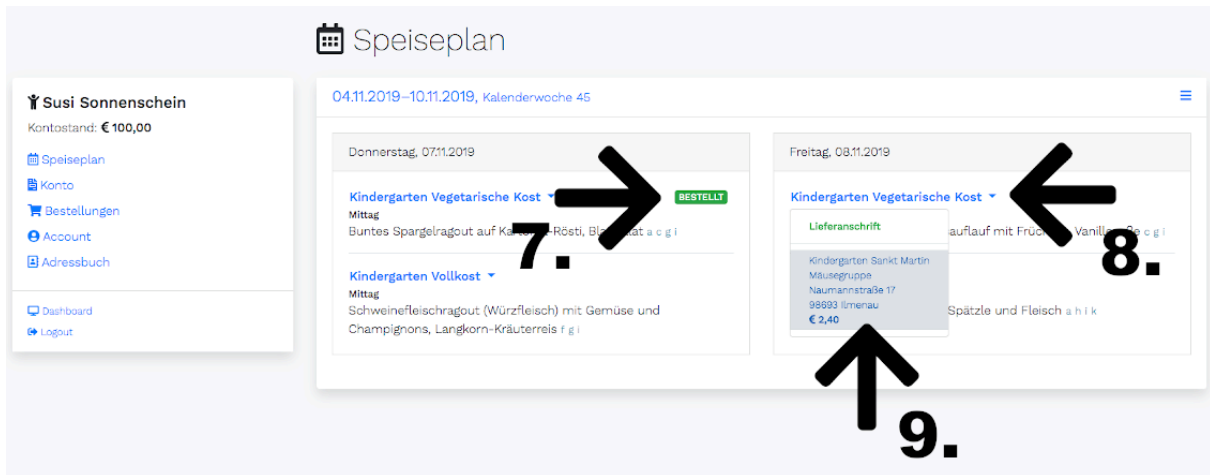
Speiseplan

Susi Sonnenschein
Kontostand: € 100,00

Speiseplan
Konto
Bestellungen
Account
Adressbuch

Dashboard
Logout

04.11.2019–10.11.2019, Kalenderwoche 45

Donnerstag, 07.11.2019

Kindergarten Vegetarische Kost BESTELLT
Mittag
Buntes Spargelragout auf Ka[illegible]-Rösti, Bl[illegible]at a c g i

7.

Kindergarten Vollkost
Mittag
Schweinefleischragout (Würzfleisch) mit Gemüse und Champignons, Langkorn-Kräuterreis f g i

Freitag, 08.11.2019

Kindergarten Vegetarische Kost
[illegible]auflauf mit Früc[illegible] Vanill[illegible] c g i

8.

Lieferanschrift

Kindergarten Sankt Martin
Mäusegruppe
Naumannstraße 17
98693 Ilmenau
€ 2,40

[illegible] Spätzle und Fleisch a h i k

9.